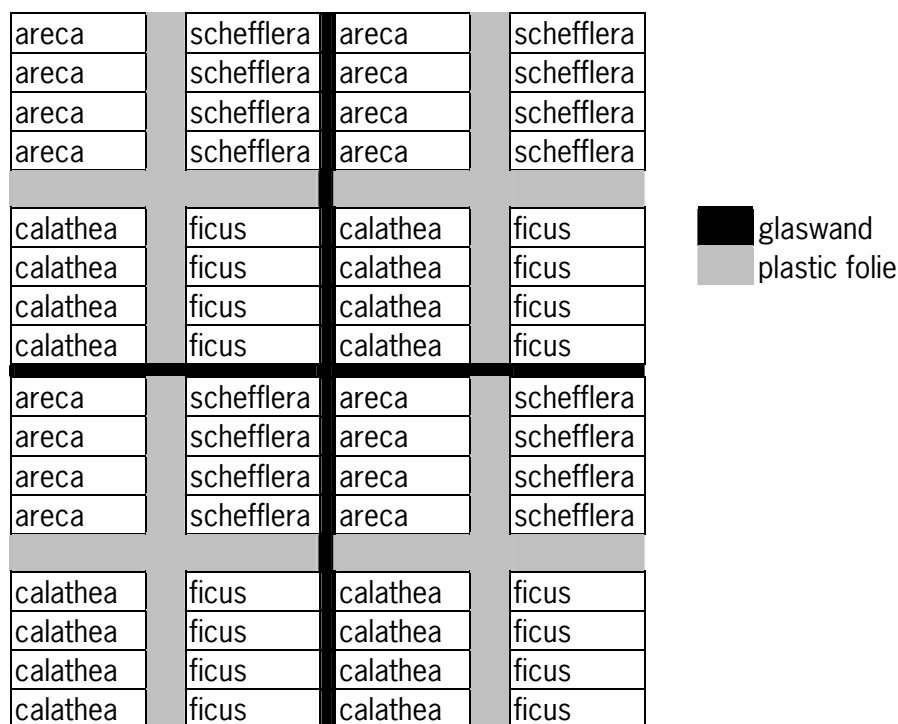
| areca | schefflera | areca | schefflera |
|---|---|---|---|
| areca | schefflera | areca | schefflera |
| areca | schefflera | areca | schefflera |
| areca | schefflera | areca | schefflera |
| calathea | ficus | calathea | ficus |
| calathea | ficus | calathea | ficus |
| calathea | ficus | calathea | ficus |
| calathea | ficus | calathea | ficus |
| areca | schefflera | areca | schefflera |
| areca | schefflera | areca | schefflera |
| areca | schefflera | areca | schefflera |
| areca | schefflera | areca | schefflera |
| calathea | ficus | calathea | ficus |
| calathea | ficus | calathea | ficus |
| calathea | ficus | calathea | ficus |
| calathea | ficus | calathea | ficus |

glaswand
plastic folie